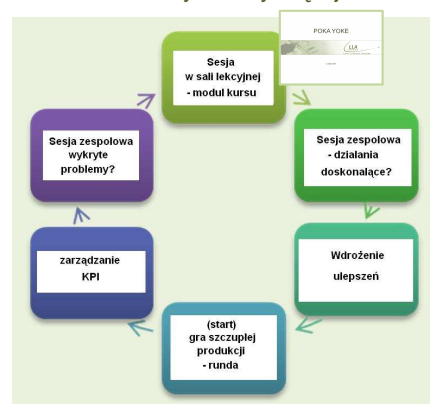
POKA YOKE

LLA

Sesja w sali lekcyjnej - moduł kursu

Sesja zespołowa - działania doskonalące?

Wdrożenie ulepszeń

(start) gra szczupłej produkcji - runda

zarządzanie KPI

Sesja zespołowa wykryte problemy?